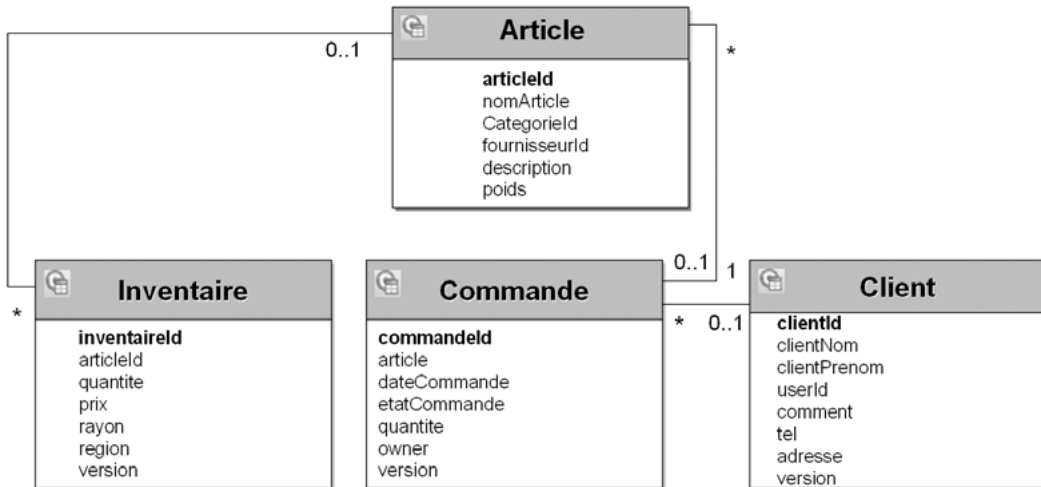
Article

articleId
nomArticle
CategorieId
fournisseurId
description
poids

0..1

*

Inventaire

inventaireId
articleId
quantite
prix
rayon
region
version

*

Commande

commandeId
article
dateCommande
etatCommande
quantite
owner
version

0..1

1

*

0..1

Client

clientId
clientNom
clientPrenom
userId
comment
tel
adresse
version